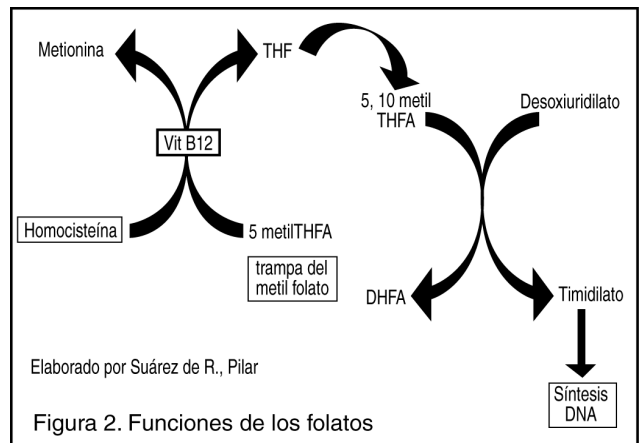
Metionina

THF

5, 10 metil THFA

Desoxiuridilato

Vit B12

Homocisteína

5 metilTHFA

trampa del metil folato

DHFA

Timidilato

Elaborado por Suárez de R., Pilar

Síntesis DNA

Figura 2. Funciones de los folatos